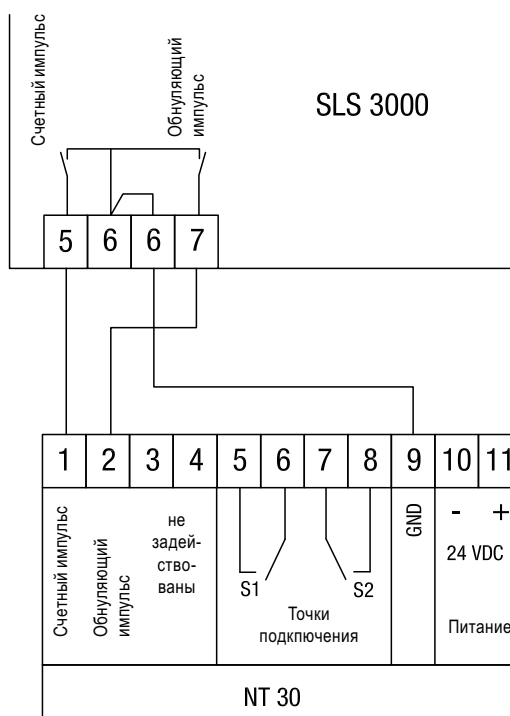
Счетный импульс

Обнуляющий импульс

SLS 3000

| 5 | 6 | 6 | 7 |
|---|---|---|---|

| 1 | 2 | 3 | 4 | 5 | 6 | 7 | 8 | 9 | 10 | 11 |
|---|---|---|---|---|---|---|---|---|---|---|

Счетный импульс

Обнуляющий импульс

не задействованы

S1

S2

Точки подключения

GND

- +

24 VDC

Питание

NT 30